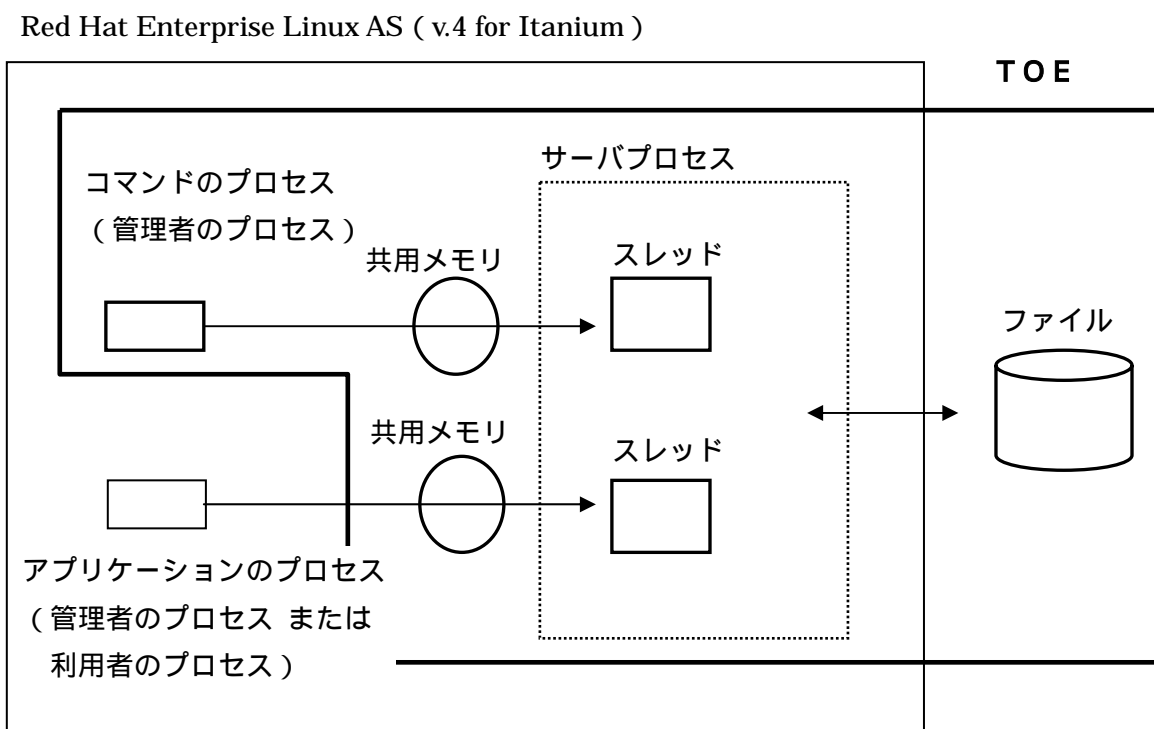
Red Hat Enterprise Linux AS ( v.4 for Itanium )

TOE

サーバプロセス

コマンドのプロセス
(管理者のプロセス)

共用メモリ

スレッド

ファイル

共用メモリ

スレッド

アプリケーションのプロセス
(管理者のプロセス または
利用者のプロセス)